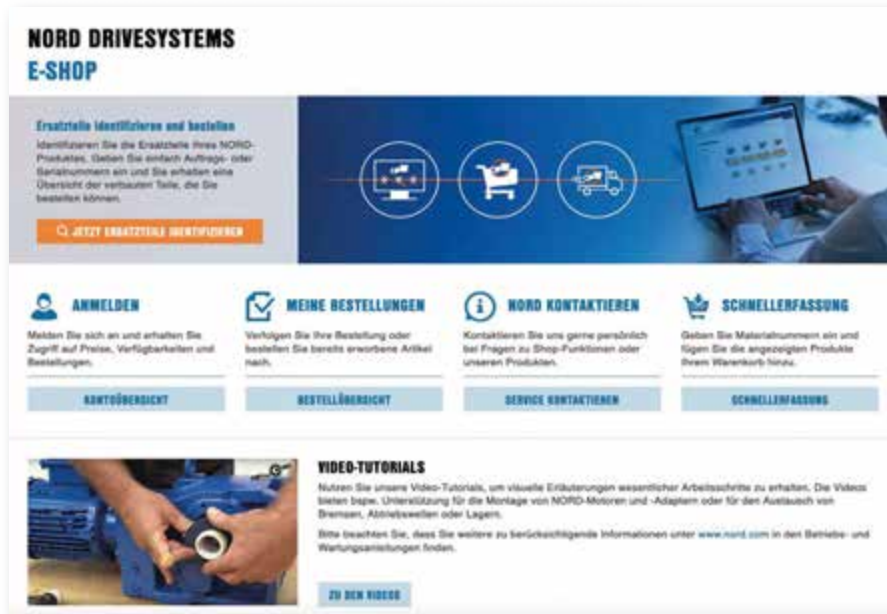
NORD DRIVESYSTEMS
E-SHOP

Ersatzteile identifizieren und bestellen
Identifizieren Sie die Ersatzteile Ihres NORD-Produktes. Geben Sie einfach Auftrags- oder Serialnummern ein und Sie erhalten eine Übersicht der verbauten Teile, die Sie bestellen können.

JETZT ERSATZTEILE IDENTIFIZIEREN

ANMELDEN
Melden Sie sich an und erhalten Sie Zugriff auf Preise, Verfügbarkeiten und Bestellungen.
KONTOÜBERSICHT

MEINE BESTELLUNGEN
Verfolgen Sie Ihre Bestellung oder bestellen Sie bereits erworbene Artikel nach.
BESTELLÜBERSICHT

NORD KONTAKTIEREN
Kontaktieren Sie uns gerne persönlich bei Fragen zu Shop-Funktionen oder unseren Produkten.
SERVICE KONTAKTIEREN

SCHNELLERFASSUNG
Geben Sie Materialnummern ein und fügen Sie die angezeigten Produkte Ihrem Warenkorb hinzu.
SCHNELLERFASSUNG

VIDEO-TUTORIALS
Nutzen Sie unsere Video-Tutorials, um visuelle Erläuterungen wesentlicher Arbeitsschritte zu erhalten. Die Videos bieten bspw. Unterstützung für die Montage von NORD-Motoren und -Adaptern oder für den Austausch von Bremsen, Abtriebswellen oder Lagern.

Bitte beachten Sie, dass Sie weitere zu berücksichtigende Informationen unter www.nord.com in den Betriebs- und Wartungsanleitungen finden.

ZU DEN VIDEOS